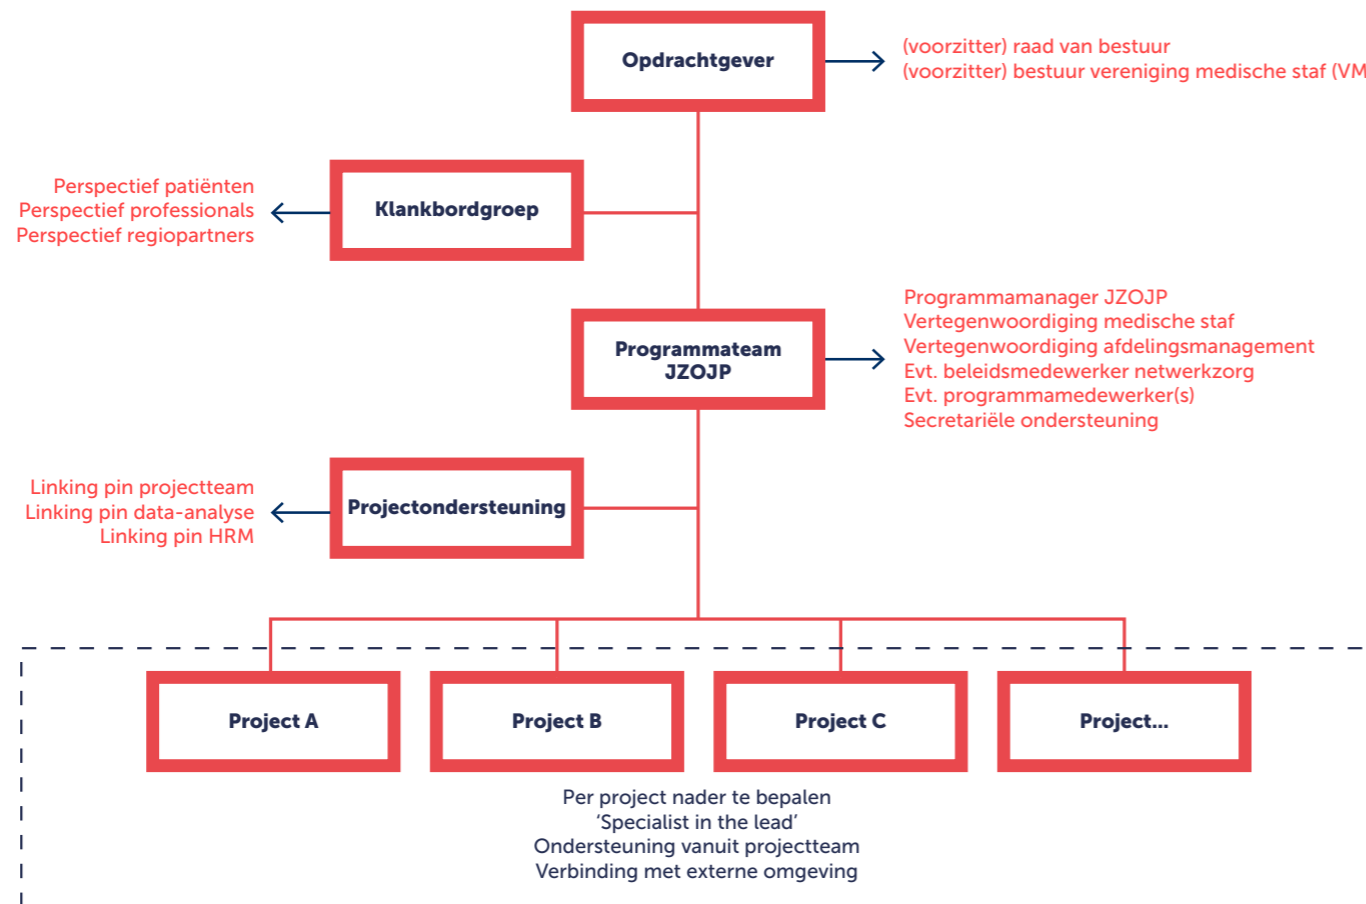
Opdrachtgever

(voorzitter) raad van bestuur
(voorzitter) bestuur vereniging medische staf (VM

Perspectief patiënten
Perspectief professionals
Perspectief regiopartners

Klankbordgroep

Programmateam JZOJP

Programmamanager JZOJP
Vertegenwoordiging medische staf
Vertegenwoordiging afdelingsmanagement
Evt. beleidsmedewerker netwerkzorg
Evt. programmamedewerker(s)
Secretariële ondersteuning

Linking pin projectteam
Linking pin data-analyse
Linking pin HRM

Projectondersteuning

Project A

Project B

Project C

Project...

Per project nader te bepalen
'Specialist in the lead'
Ondersteuning vanuit projectteam
Verbinding met externe omgeving